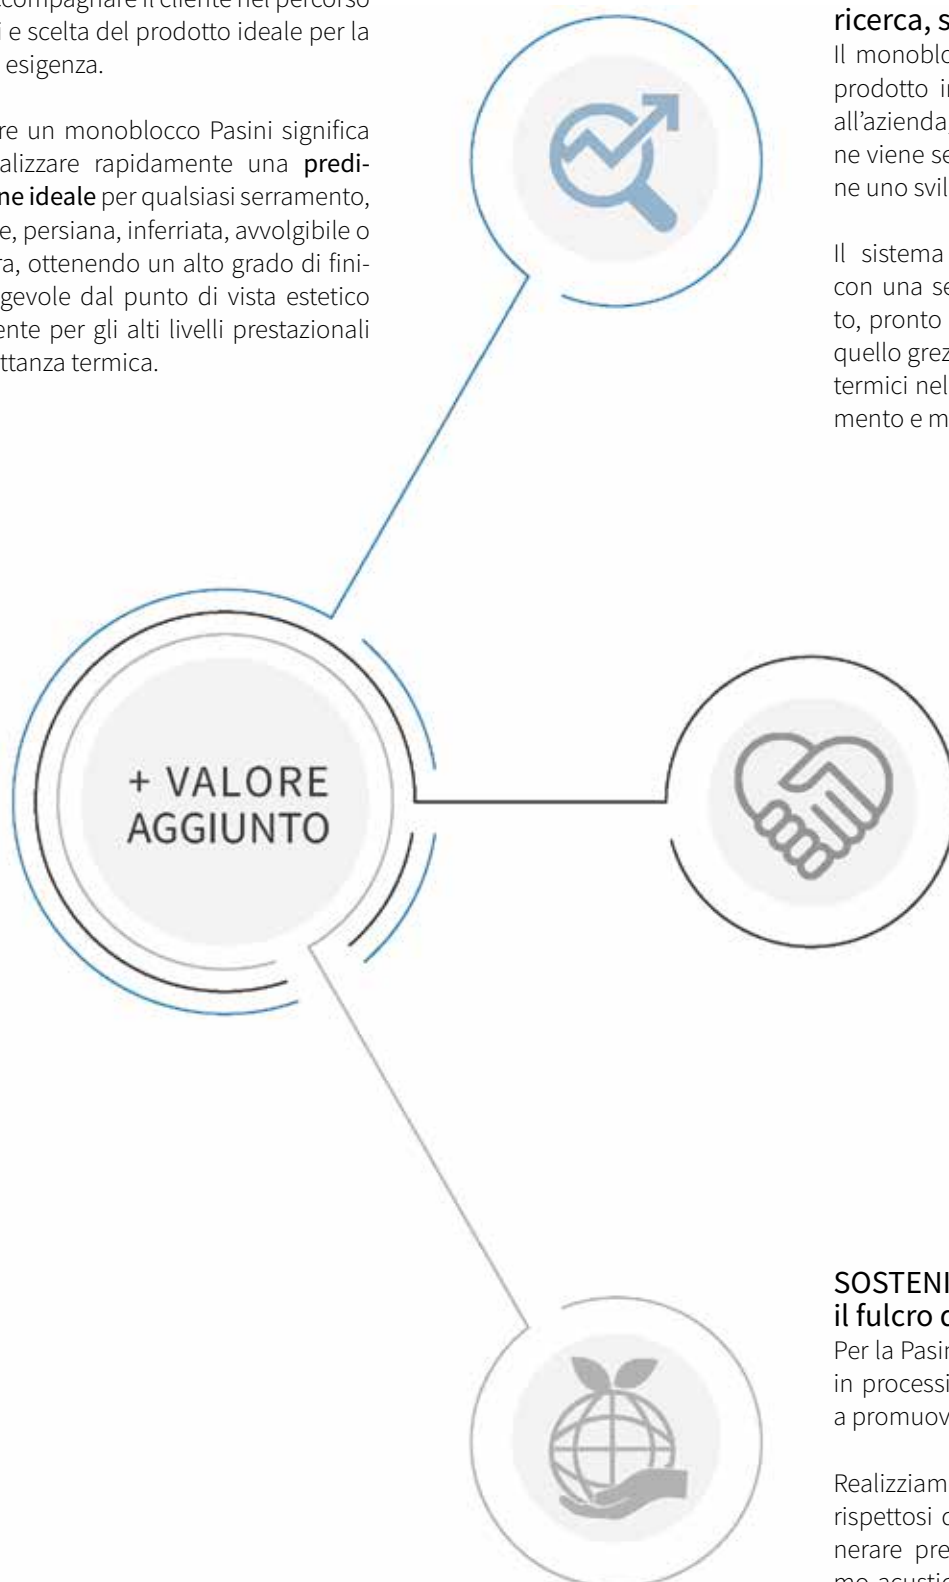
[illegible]ccompagnare il cliente nel percorso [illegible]i e scelta del prodotto ideale per la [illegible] esigenza.

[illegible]re un monoblocco Pasini significa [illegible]alizzare rapidamente una predi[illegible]ne ideale per qualsiasi serramento, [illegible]e, persiana, inferriata, avvolgibile o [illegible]ra, ottenendo un alto grado di fini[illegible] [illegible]gevole dal punto di vista estetico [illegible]ente per gli alti livelli prestazionali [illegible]ttanza termica.

ricerca, s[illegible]

Il monoblo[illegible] prodotto i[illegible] all'azienda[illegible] ne viene se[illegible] ne uno svil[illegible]

Il sistema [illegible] con una se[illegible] to, pronto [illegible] quello grez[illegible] termici nel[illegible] mento e m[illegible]

+ VALORE AGGIUNTO

SOSTENI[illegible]
il fulcro d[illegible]

Per la Pasin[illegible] in processi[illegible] a promuov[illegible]

Realizziam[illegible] rispettosi d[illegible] nerare pre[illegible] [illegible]